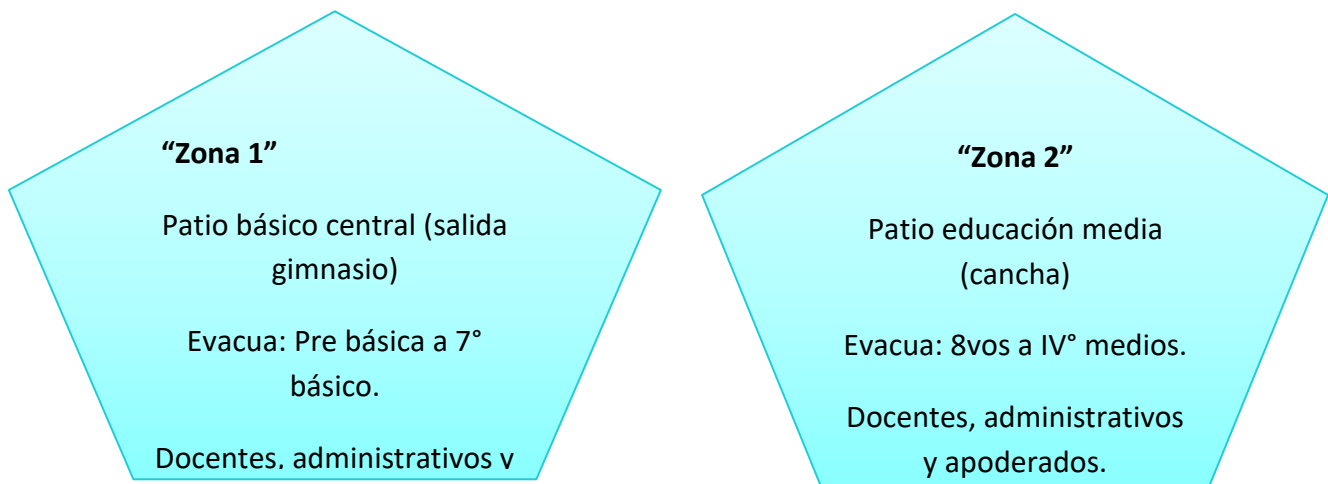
**“Zona 1”**

Patio básico central (salida gimnasio)

Evacua: Pre básica a 7° básico.

Docentes, administrativos y

**“Zona 2”**

Patio educación media (cancha)

Evacua: 8vos a IV° medios.

Docentes, administrativos y apoderados.